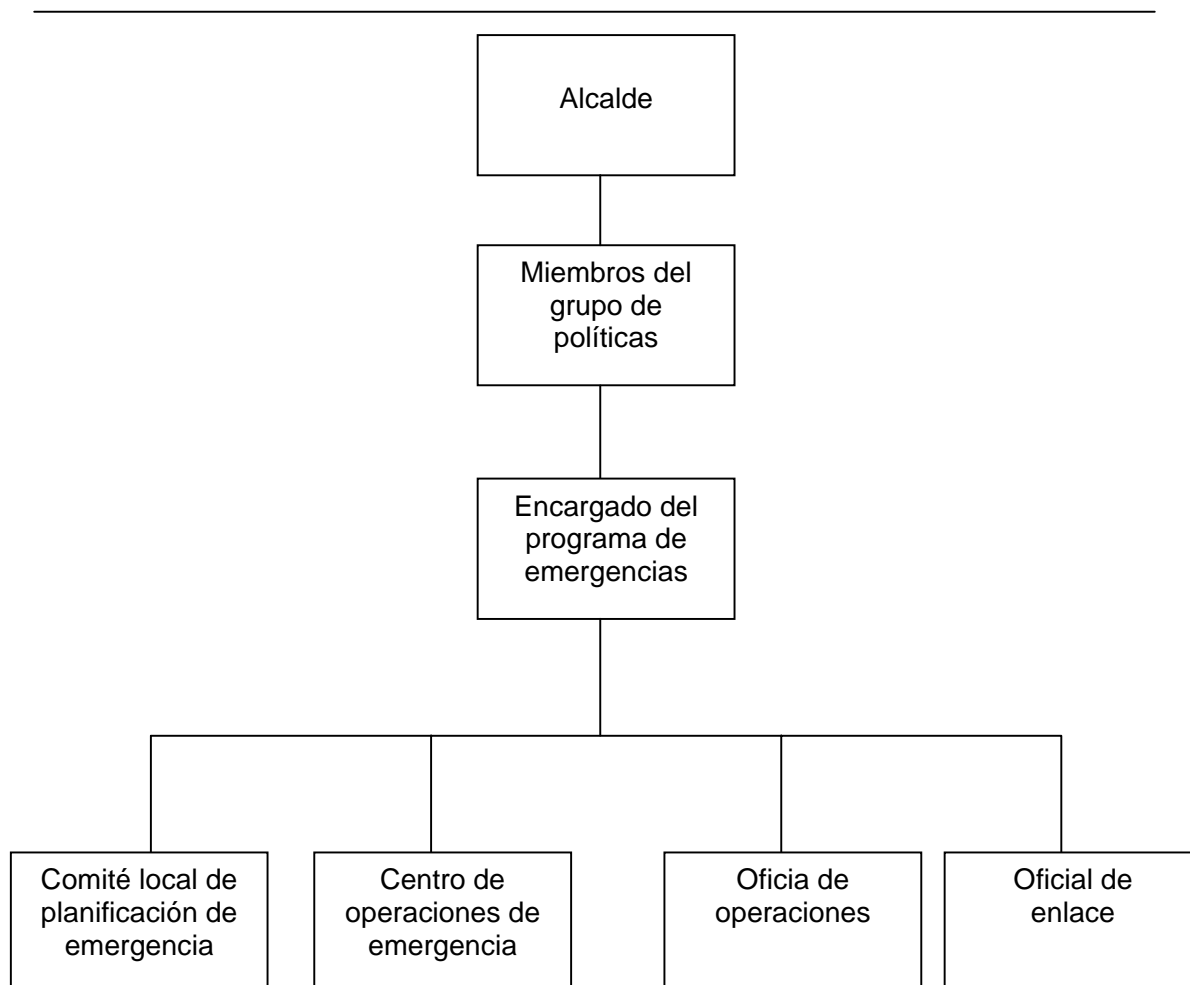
Alcalde

Miembros del grupo de políticas

Encargado del programa de emergencias

Comité local de planificación de emergencia

Centro de operaciones de emergencia

Oficia de operaciones

Oficial de enlace